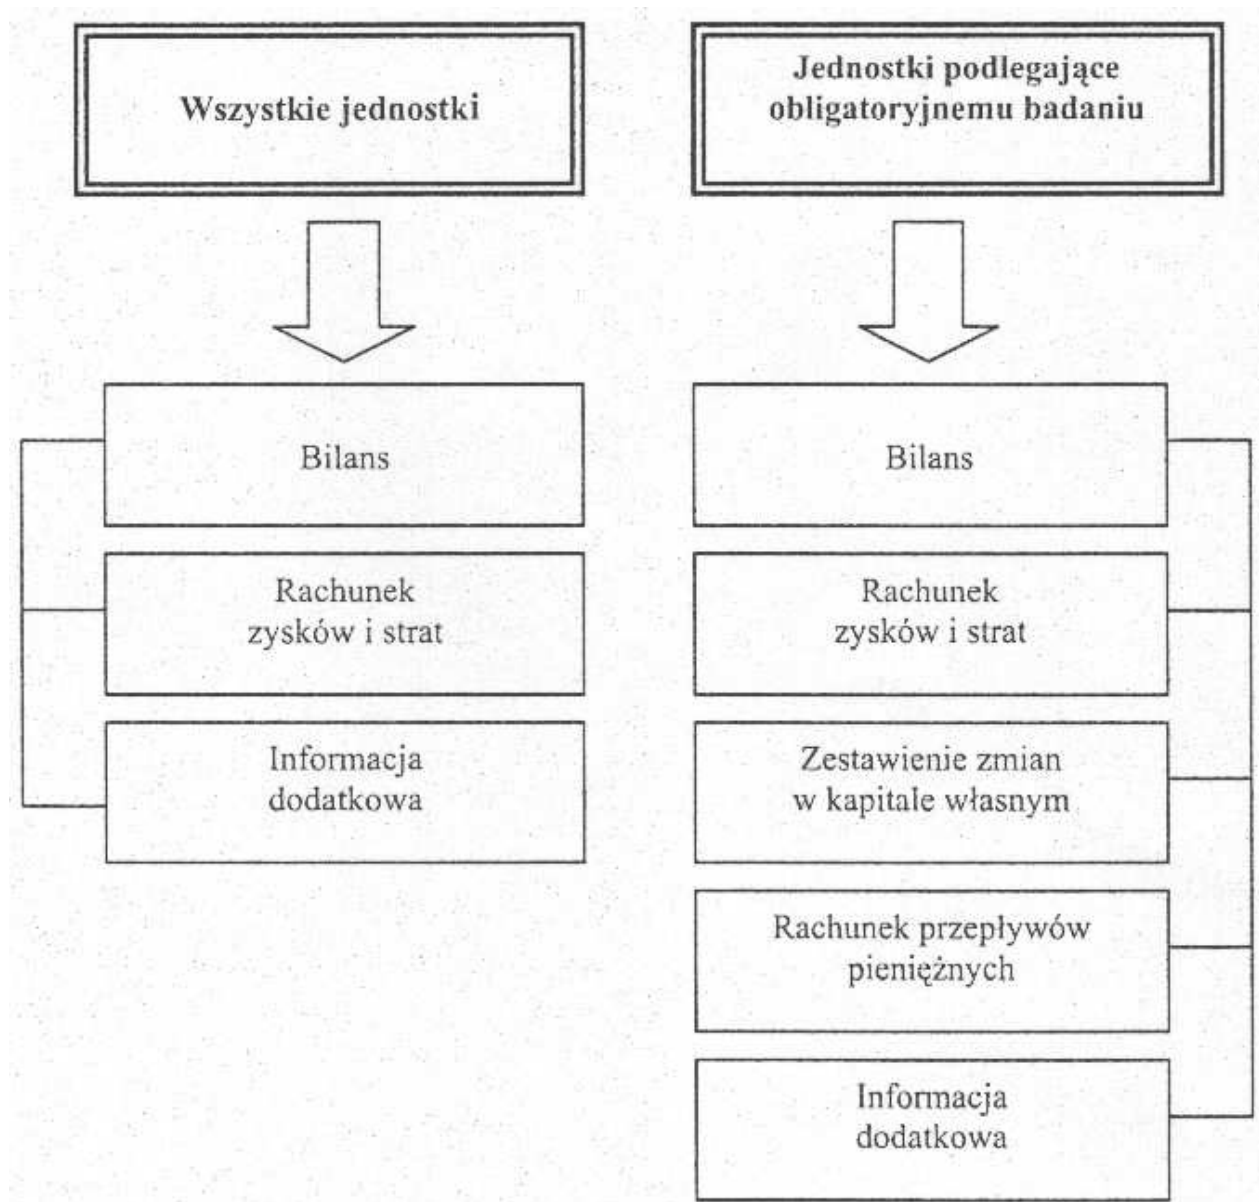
Wszystkie jednostki

Bilans

Rachunek zysków i strat

Informacja dodatkowa

Jednostki podlegające obligatoryjnemu badaniu

Bilans

Rachunek zysków i strat

Zestawienie zmian w kapitale własnym

Rachunek przepływów pieniężnych

Informacja dodatkowa